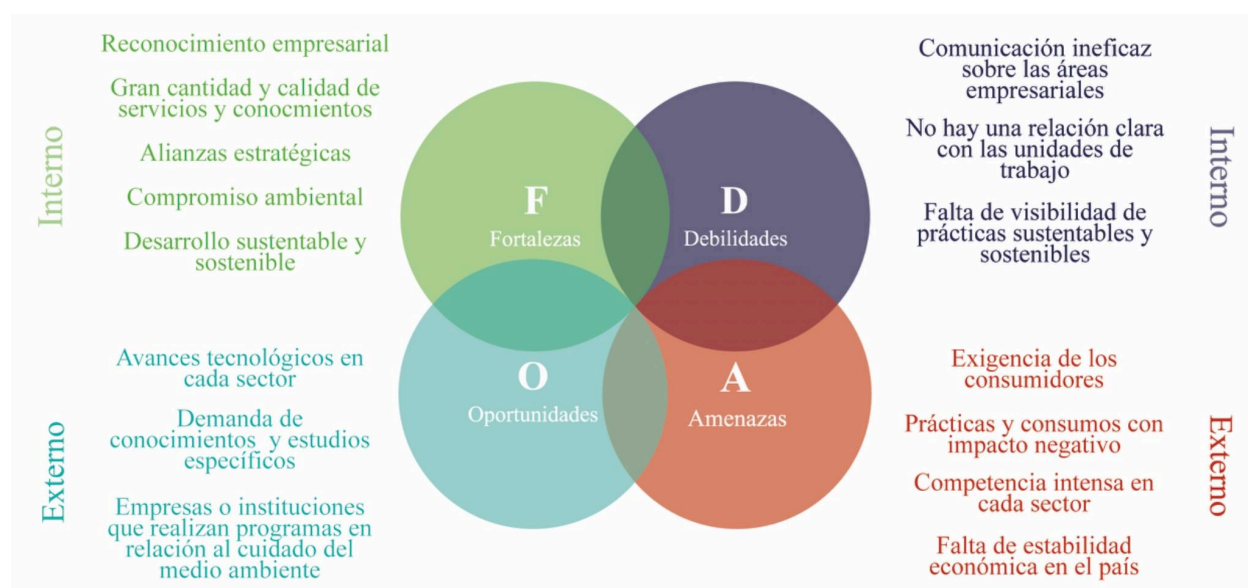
Interno

Reconocimiento empresarial

Gran cantidad y calidad de servicios y conocmientos

Alianzas estratégicas

Compromiso ambiental

Desarrollo sustentable y sostenible

F
Fortalezas

D
Debilidades

Comunicación ineficaz sobre las áreas empresariales

No hay una relación clara con las unidades de trabajo

Falta de visibilidad de prácticas sustentables y sostenibles

Interno

Externo

Avances tecnológicos en cada sector

Demanda de conocimientos y estudios específicos

Empresas o instituciones que realizan programas en relación al cuidado del medio ambiente

O
Oportunidades

A
Amenazas

Exigencia de los consumidores

Prácticas y consumos con impacto negativo

Competencia intensa en cada sector

Falta de estabilidad económica en el país

Externo